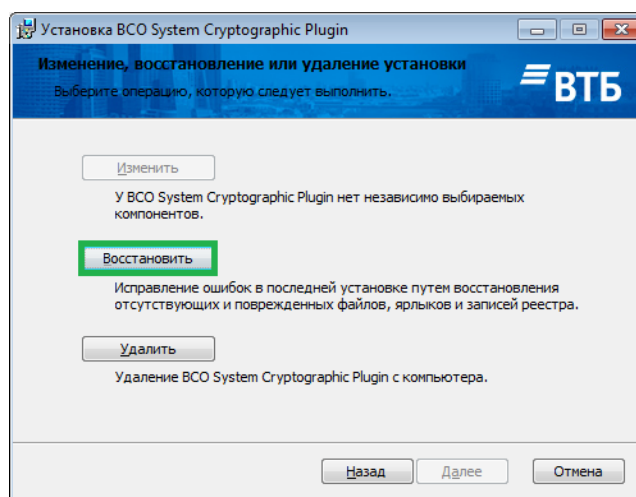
Установка BCO System Cryptographic Plugin

Изменение, восстановление или удаление установки

Выберите операцию, которую следует выполнить.

ВТБ

Изменить

У BCO System Cryptographic Plugin нет независимо выбираемых компонентов.

Восстановить

Исправление ошибок в последней установке путем восстановления отсутствующих и поврежденных файлов, ярлыков и записей реестра.

Удалить

Удаление BCO System Cryptographic Plugin с компьютера.

Назад

Далее

Отмена